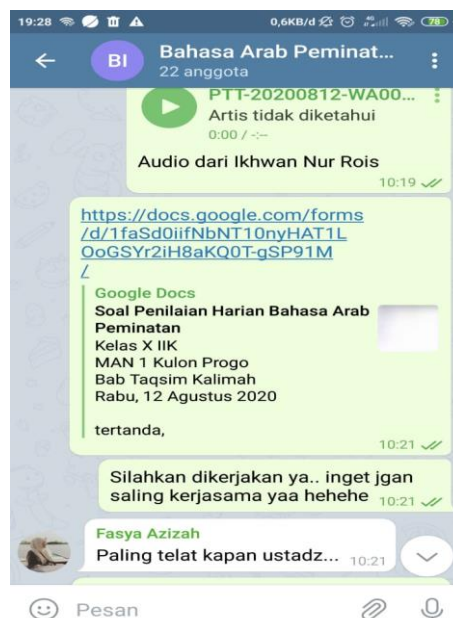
19:28 0,6KB/d 78

BI Bahasa Arab Peminat...
22 anggota

PTT-20200812-WA00...
Artis tidak diketahui
0:00 / -:--

Audio dari Ikhwan Nur Rois
10:19

https://docs.google.com/forms/d/1faSd0iifNbNT10nyHAT1LOoGSYr2iH8aKQ0T-gSP91M/

Google Docs
Soal Penilaian Harian Bahasa Arab Peminatan
Kelas X IIK
MAN 1 Kulon Progo
Bab Taqsim Kalimah
Rabu, 12 Agustus 2020

tertanda,
10:21

Silahkan dikerjakan ya.. inget jgan saling kerjasama yaa hehehe 10:21

Fasya Azizah
Paling telat kapan ustadz... 10:21

Pesan